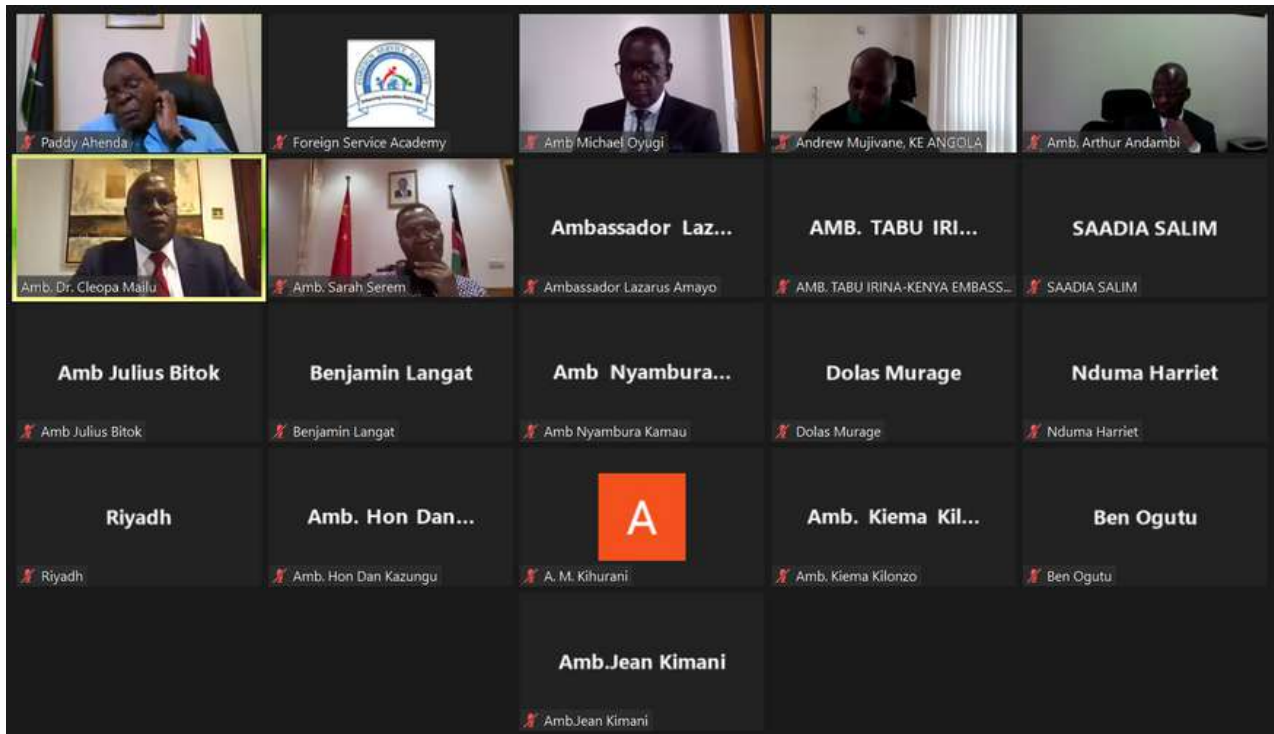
Paddy Ahenda

Foreign Service Academy

Amb Michael Oyugi

Andrew Mujivane, KE ANGOLA

Amb. Arthur Andambi

Amb. Dr. Cleopa Mailu

Amb. Sarah Serem

Ambassador Laz...

Ambassador Lazarus Amayo

AMB. TABU IRI...

AMB. TABU IRINA-KENYA EMBASS...

SAADIA SALIM

SAADIA SALIM

Amb Julius Bitok

Amb Julius Bitok

Benjamin Langat

Benjamin Langat

Amb Nyambura...

Amb Nyambura Kamau

Dolas Murage

Dolas Murage

Nduma Harriet

Nduma Harriet

Riyadh

Riyadh

Amb. Hon Dan...

Amb. Hon Dan Kazungu

A

A. M. Kihurani

Amb. Kiema Kil...

Amb. Kiema Kilonzo

Ben Ogutu

Ben Ogutu

Amb.Jean Kimani

Amb.Jean Kimani